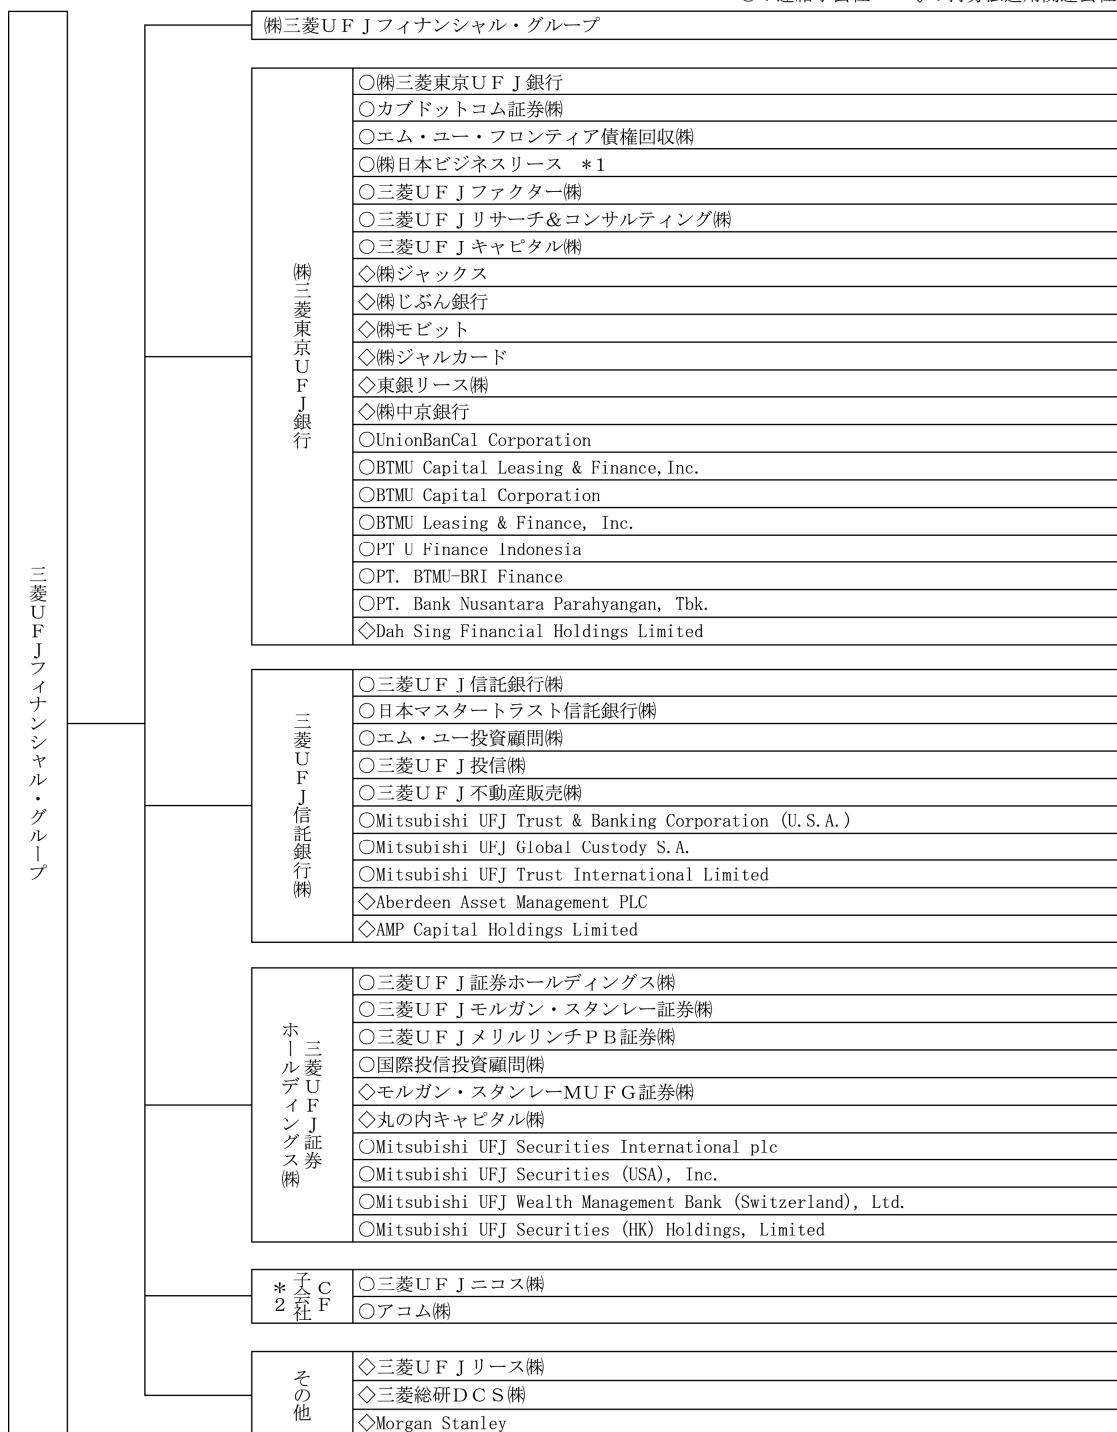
三菱UFJフィナンシャル・グループ

㈱三菱UFJフィナンシャル・グループ

㈱三菱東京UFJ銀行

○㈱三菱東京UFJ銀行
○カブドットコム証券㈱
○エム・ユー・フロンティア債権回収㈱
○㈱日本ビジネスリース ＊1
○三菱UFJファクター㈱
○三菱UFJリサーチ&コンサルティング㈱
○三菱UFJキャピタル㈱
◇㈱ジャックス
◇㈱じぶん銀行
◇㈱モビット
◇㈱ジャルカード
◇東銀リース㈱
◇㈱中京銀行
○UnionBanCal Corporation
○BTMU Capital Leasing & Finance, Inc.
○BTMU Capital Corporation
○BTMU Leasing & Finance, Inc.
○PT U Finance Indonesia
○PT. BTMU-BRI Finance
○PT. Bank Nusantara Parahyangan, Tbk.
◇Dah Sing Financial Holdings Limited

三菱UFJ信託銀行㈱

○三菱UFJ信託銀行㈱
○日本マスタートラスト信託銀行㈱
○エム・ユー投資顧問㈱
○三菱UFJ投信㈱
○三菱UFJ不動産販売㈱
○Mitsubishi UFJ Trust & Banking Corporation (U.S.A.)
○Mitsubishi UFJ Global Custody S.A.
○Mitsubishi UFJ Trust International Limited
◇Aberdeen Asset Management PLC
◇AMP Capital Holdings Limited

三菱UFJ証券ホールディングス㈱

○三菱UFJ証券ホールディングス㈱
○三菱UFJモルガン・スタンレー証券㈱
○三菱UFJメリルリンチPB証券㈱
○国際投信投資顧問㈱
◇モルガン・スタンレーMUFG証券㈱
◇丸の内キャピタル㈱
○Mitsubishi UFJ Securities International plc
○Mitsubishi UFJ Securities (USA), Inc.
○Mitsubishi UFJ Wealth Management Bank (Switzerland), Ltd.
○Mitsubishi UFJ Securities (HK) Holdings, Limited

CF子会社 ＊2

○三菱UFJニコス㈱
○アコム㈱

その他

◇三菱UFJリース㈱
◇三菱総研DCS㈱
◇Morgan Stanley